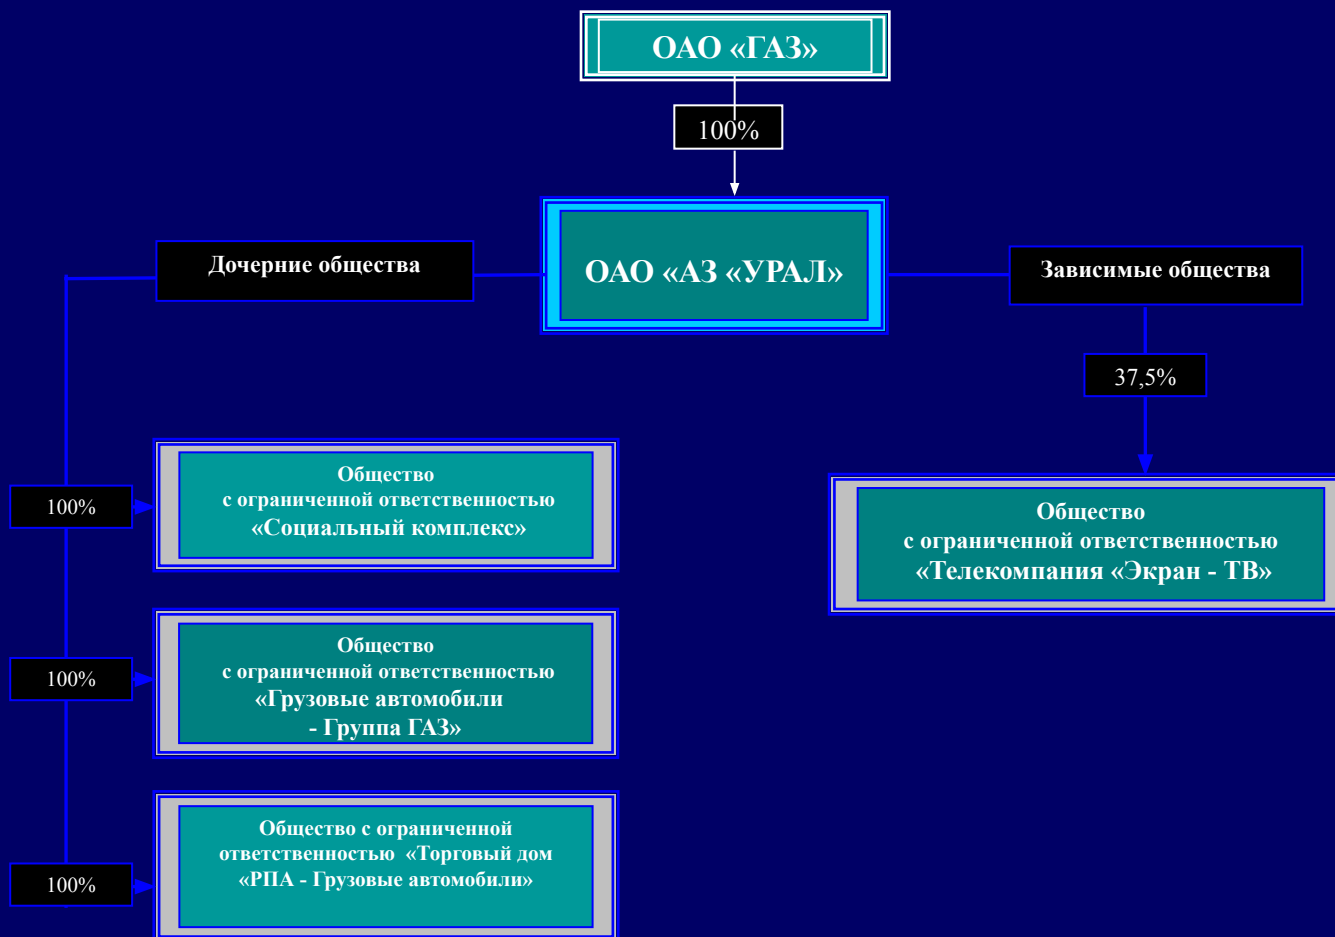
ОАО «ГАЗ»

100%

ОАО «АЗ «УРАЛ»

Дочерние общества

Зависимые общества

37,5%

Общество с ограниченной ответственностью «Телекомпания «Экран - ТВ»

100%

Общество с ограниченной ответственностью «Социальный комплекс»

100%

Общество с ограниченной ответственностью «Грузовые автомобили - Группа ГАЗ»

100%

Общество с ограниченной ответственностью «Торговый дом «РПА - Грузовые автомобили»